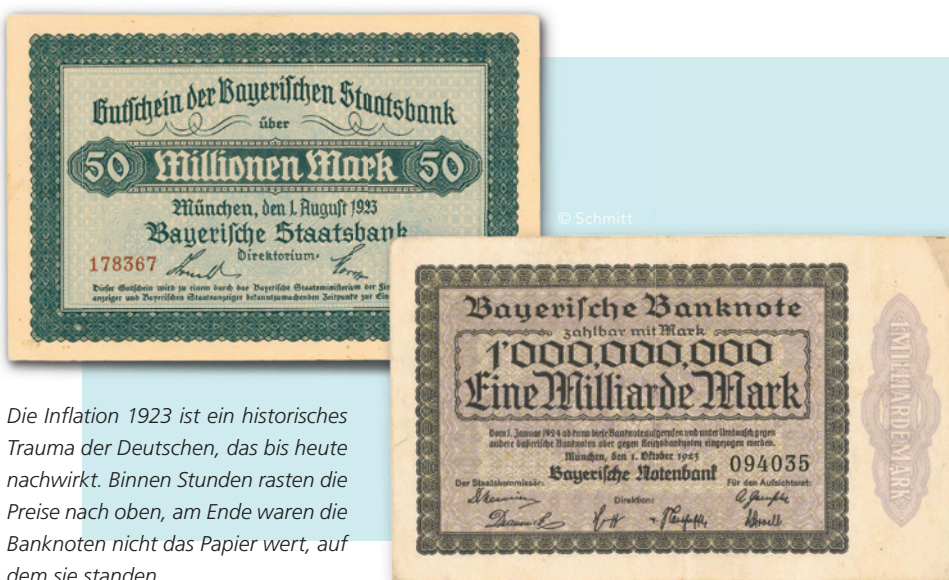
Gutschein der Bayerischen Staatsbank
über
50 Millionen Mark 50
München, den 1. August 1923
Bayerische Staatsbank
Direktorium.
178367
Dieser Gutschein wird zu einem durch das Bayerische Staatsministerium der Fin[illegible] anzeiger und Bayerischen Staatsanzeiger bekanntzumachenden Zeitpunkte zur Ein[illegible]

© Schmitt

Bayerische Banknote
zahlbar mit Mark
1'000,000,000
Eine Milliarde Mark
Vom 1. Januar 1924 ab kann diese Banknote aufgerufen und unter Umtausch gegen andere bayerische Banknoten oder gegen Reichsbanknoten eingezogen werden.
München, den 1. Oktober 1923
Bayerische Notenbank
094035
Der Staatskommissär:
Direktion:
Für den Aufsichtsrat:
EINE MILLIARDE MARK

Die Inflation 1923 ist ein historisches Trauma der Deutschen, das bis heute nachwirkt. Binnen Stunden rasten die Preise nach oben, am Ende waren die Banknoten nicht das Papier wert, auf dem sie standen.